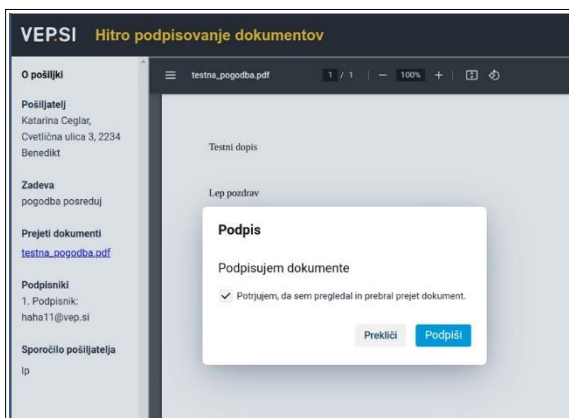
VEPSI Hitro podpisovanje dokumentov

O pošiljki

Pošiljatelj
Katarina Ceglar,
Cvetlična ulica 3, 2234 Benedikt

Zadeva
pogodba posreduj

Prejeti dokumenti
testna_pogodba.pdf

Podpisniki
1. Podpisnik:
haha11@vep.si

Sporočilo pošiljatelja
lp

testna_pogodba.pdf 1 / 1 — 100% +

Testni dopis

Lep pozdrav

Podpis

Podpisujem dokumente

Potrjujem, da sem pregledal in prebral prejet dokument.

Prekliči Podpiši